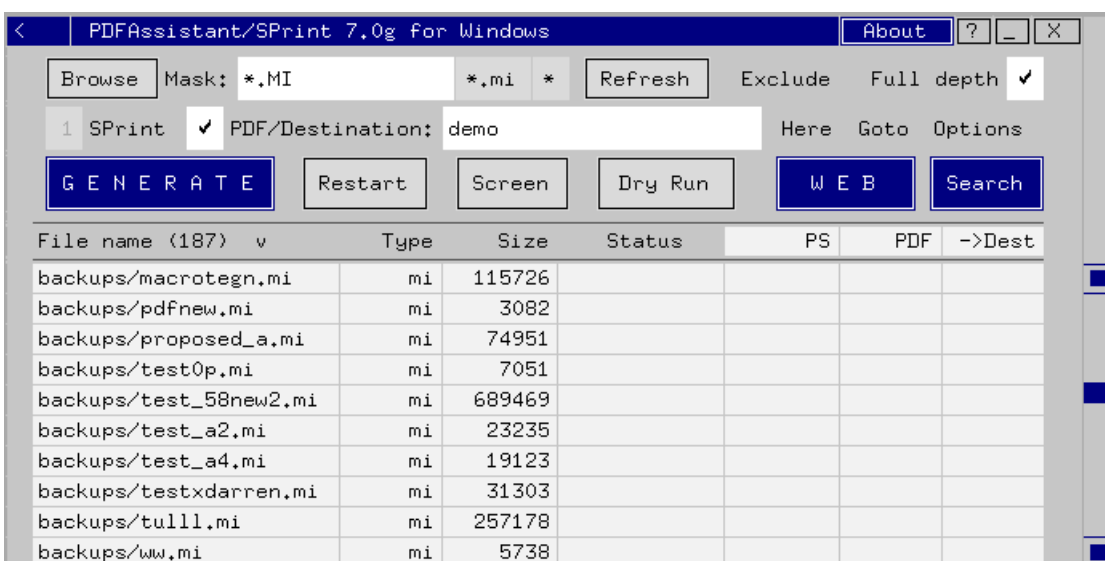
< PDFAssistant/SPrint 7.0g for Windows About ? _ X

Browse Mask: *.MI *.mi * Refresh Exclude Full depth ✔

1 SPrint ✔ PDF/Destination: demo Here Goto Options

G E N E R A T E Restart Screen Dry Run W E B Search

| File name (187) v | Type | Size | Status | PS | PDF | ->Dest |
|---|---|---|---|---|---|---|
| backups/macrotegn.mi | mi | 115726 | | | | |
| backups/pdfnew.mi | mi | 3082 | | | | |
| backups/proposed_a.mi | mi | 74951 | | | | |
| backups/test0p.mi | mi | 7051 | | | | |
| backups/test_58new2.mi | mi | 689469 | | | | |
| backups/test_a2.mi | mi | 23235 | | | | |
| backups/test_a4.mi | mi | 19123 | | | | |
| backups/testxdarren.mi | mi | 31303 | | | | |
| backups/tulll.mi | mi | 257178 | | | | |
| backups/ww.mi | mi | 5738 | | | | |